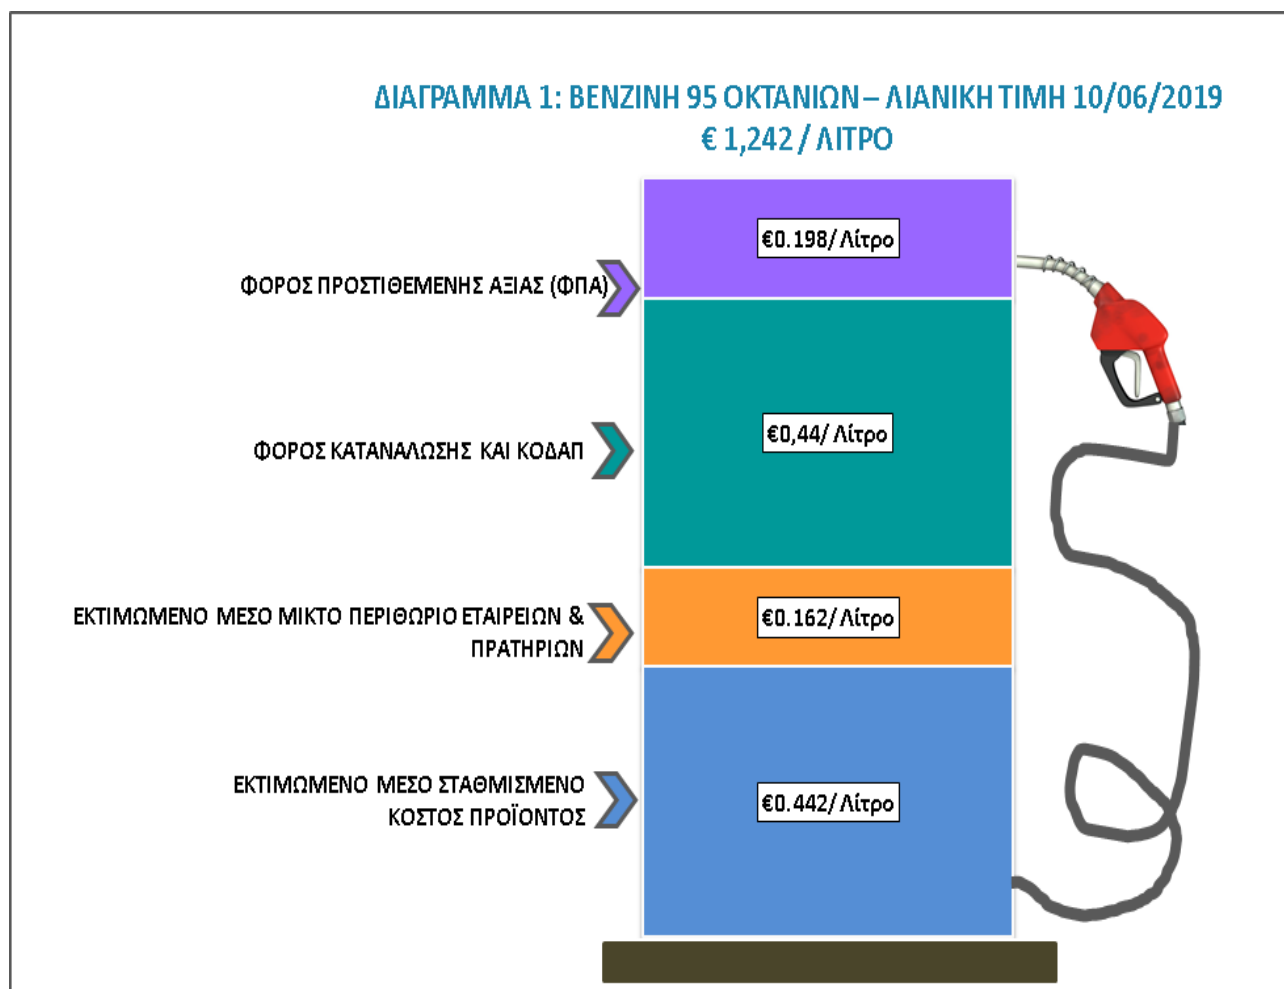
ΔΙΑΓΡΑΜΜΑ 1: ΒΕΝΖΙΝΗ 95 ΟΚΤΑΝΙΩΝ – ΛΙΑΝΙΚΗ ΤΙΜΗ 10/06/2019
€ 1,242 / ΛΙΤΡΟ

ΦΟΡΟΣ ΠΡΟΣΤΙΘΕΜΕΝΗΣ ΑΞΙΑΣ (ΦΠΑ)

€0.198/ Λίτρο

ΦΟΡΟΣ ΚΑΤΑΝΑΛΩΣΗΣ ΚΑΙ ΚΟΔΑΠ

€0,44/ Λίτρο

ΕΚΤΙΜΩΜΕΝΟ ΜΕΣΟ ΜΙΚΤΟ ΠΕΡΙΘΩΡΙΟ ΕΤΑΙΡΕΙΩΝ & ΠΡΑΤΗΡΙΩΝ

€0.162/ Λίτρο

ΕΚΤΙΜΩΜΕΝΟ ΜΕΣΟ ΣΤΑΘΜΙΣΜΕΝΟ ΚΟΣΤΟΣ ΠΡΟΪΟΝΤΟΣ

€0.442/ Λίτρο